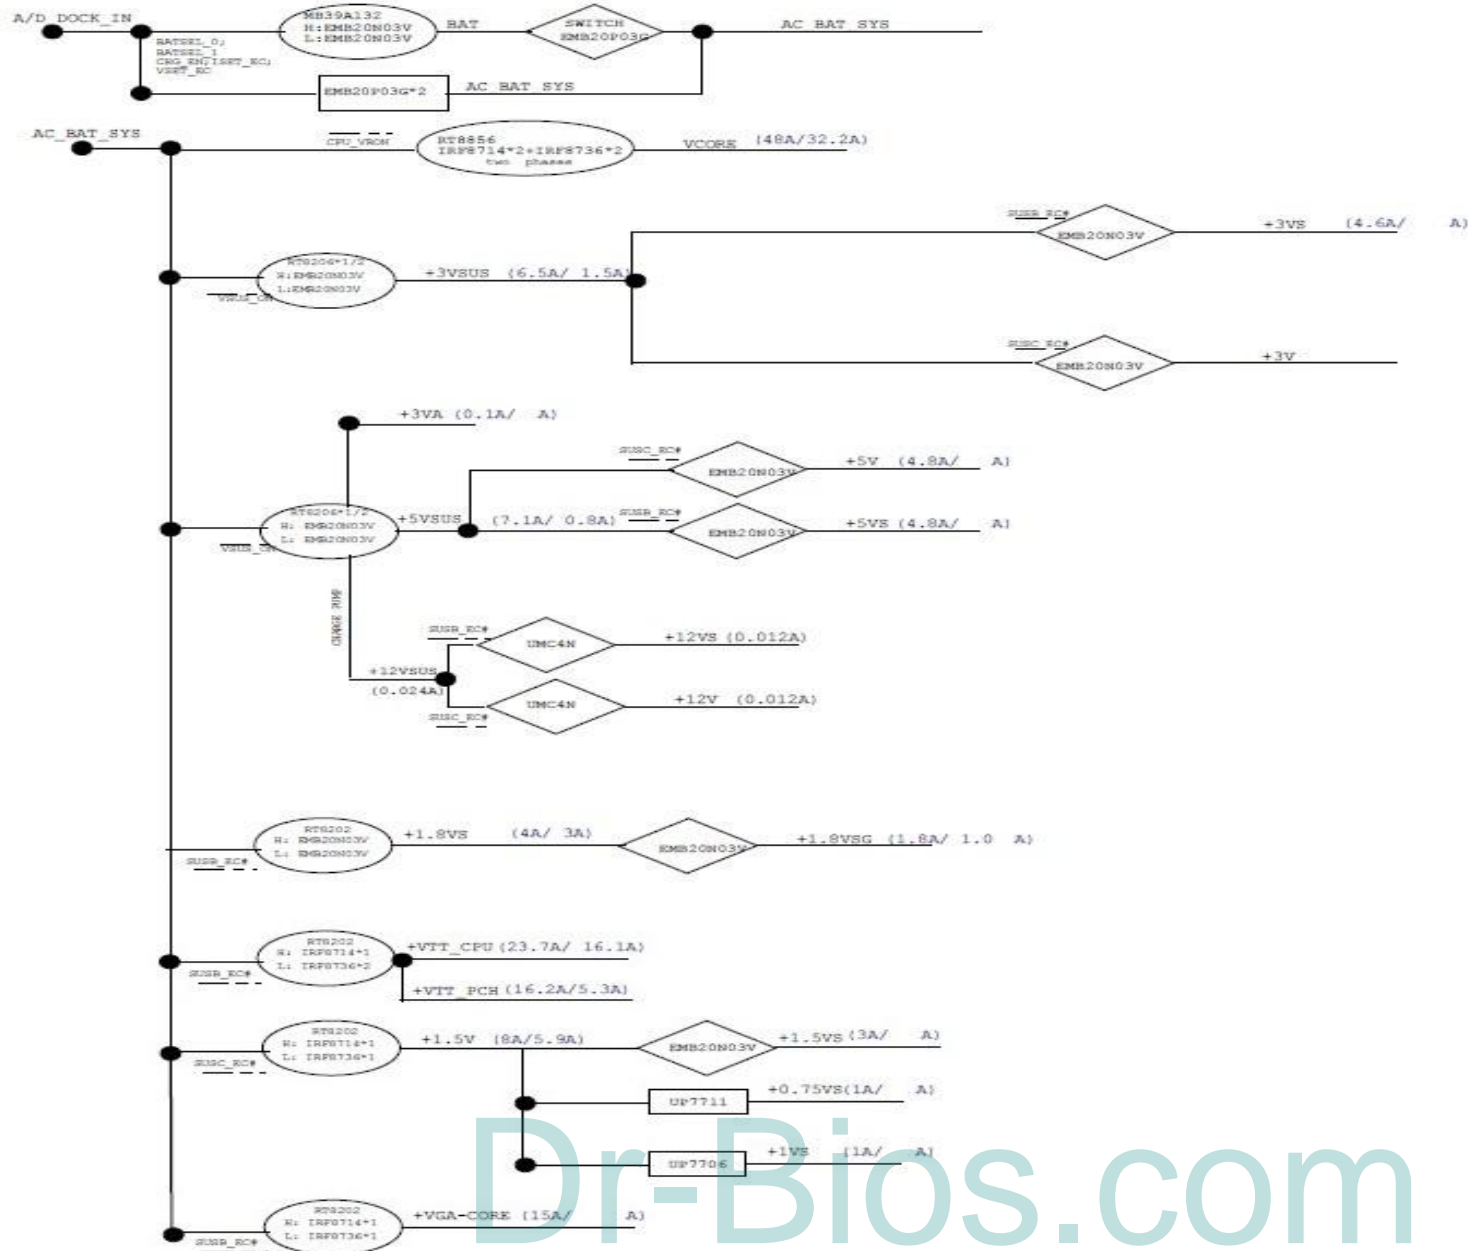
A/D_DOCK_IN

MB39A132
H:EMB20N03V
L:EMB20N03V

BAT

SWITCH
EMB20P03G

AC_BAT_SYS

BATSEL_0;
BATSEL_1
CHG_EN;ISET_EC;
VSET_EC

EMB20P03G*2

AC_BAT_SYS

AC_BAT_SYS

CPU_VRON

RT8856
IRF8714*2+IRF8736*2
two phases

VCORE (48A/32.2A)

SUSB_EC#
EMB20N03V
+3VS (4.6A/ A)

RT8206*1/2
H:EMB20N03V
L:EMB20N03V

VSUS_ON

+3VSUS (6.5A/ 1.5A)

SUSC_EC#
EMB20N03V
+3V

+3VA (0.1A/ A)

SUSC_EC#
EMB20N03V
+5V (4.8A/ A)

RT8206*1/2
H: EMB20N03V
L: EMB20N03V

VSUS_ON

+5VSUS (7.1A/ 0.8A)

SUSB_EC#
EMB20N03V
+5VS (4.8A/ A)

CHARGE PUMP

SUSB_EC#
UMC4N
+12VS (0.012A)

+12VSUS
(0.024A)

UMC4N
+12V (0.012A)
SUSC_EC#

RT8202
H: EMB20N03V
L: EMB20N03V
SUSB_EC#

+1.8VS (4A/ 3A)

EMB20N03V
+1.8VSG (1.8A/ 1.0 A)

RT8202
H: IRF8714*1
L: IRF8736*2
SUSB_EC#

+VTT_CPU (23.7A/ 16.1A)
+VTT_PCH (16.2A/5.3A)

RT8202
H: IRF8714*1
L: IRF8736*1
SUSC_EC#

+1.5V (8A/5.9A)

EMB20N03V
+1.5VS (3A/ A)

UP7711
+0.75VS(1A/ A)

UP7706
+1VS (1A/ A)

RT8202
H: IRF8714*1
L: IRF8736*1
SUSB_EC#

+VGA-CORE (15A/ A)

Dr-Bios.com